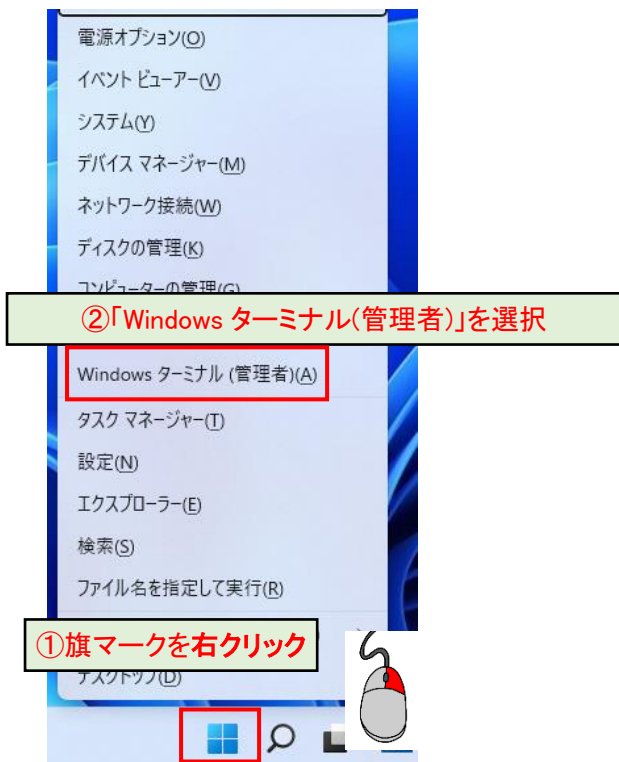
電源オプション(O)

イベント ビューアー(V)

システム(Y)

デバイス マネージャー(M)

ネットワーク接続(W)

ディスクの管理(K)

コンピューターの管理(G)

②「Windows ターミナル(管理者)」を選択

Windows ターミナル (管理者)(A)

タスク マネージャー(T)

設定(N)

エクスプローラー(E)

検索(S)

ファイル名を指定して実行(R)

①旗マークを右クリック

デスクトップ(D)